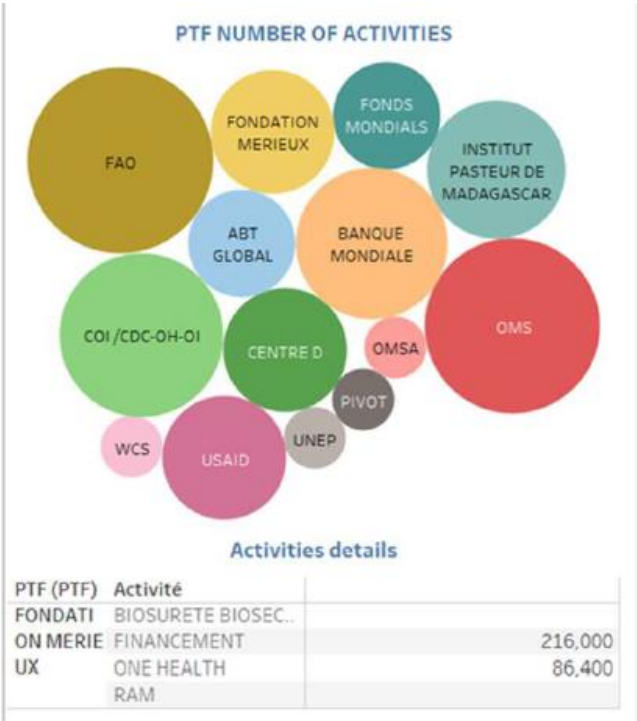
PTF NUMBER OF ACTIVITIES

FAO

FONDATION MERIEUX

FONDS MONDIALS

INSTITUT PASTEUR DE MADAGASCAR

ABT GLOBAL

BANQUE MONDIALE

COI /CDC-OH-OI

CENTRE D

OMSA

OMS

PIVOT

WCS

USAID

UNEP

Activities details

| PTF (PTF) | Activité | |
|---|---|---|
| FONDATI ON MERIE UX | BIOSURETE BIOSEC.. | |
| | FINANCEMENT | 216,000 |
| | ONE HEALTH | 86,400 |
| | RAM | |